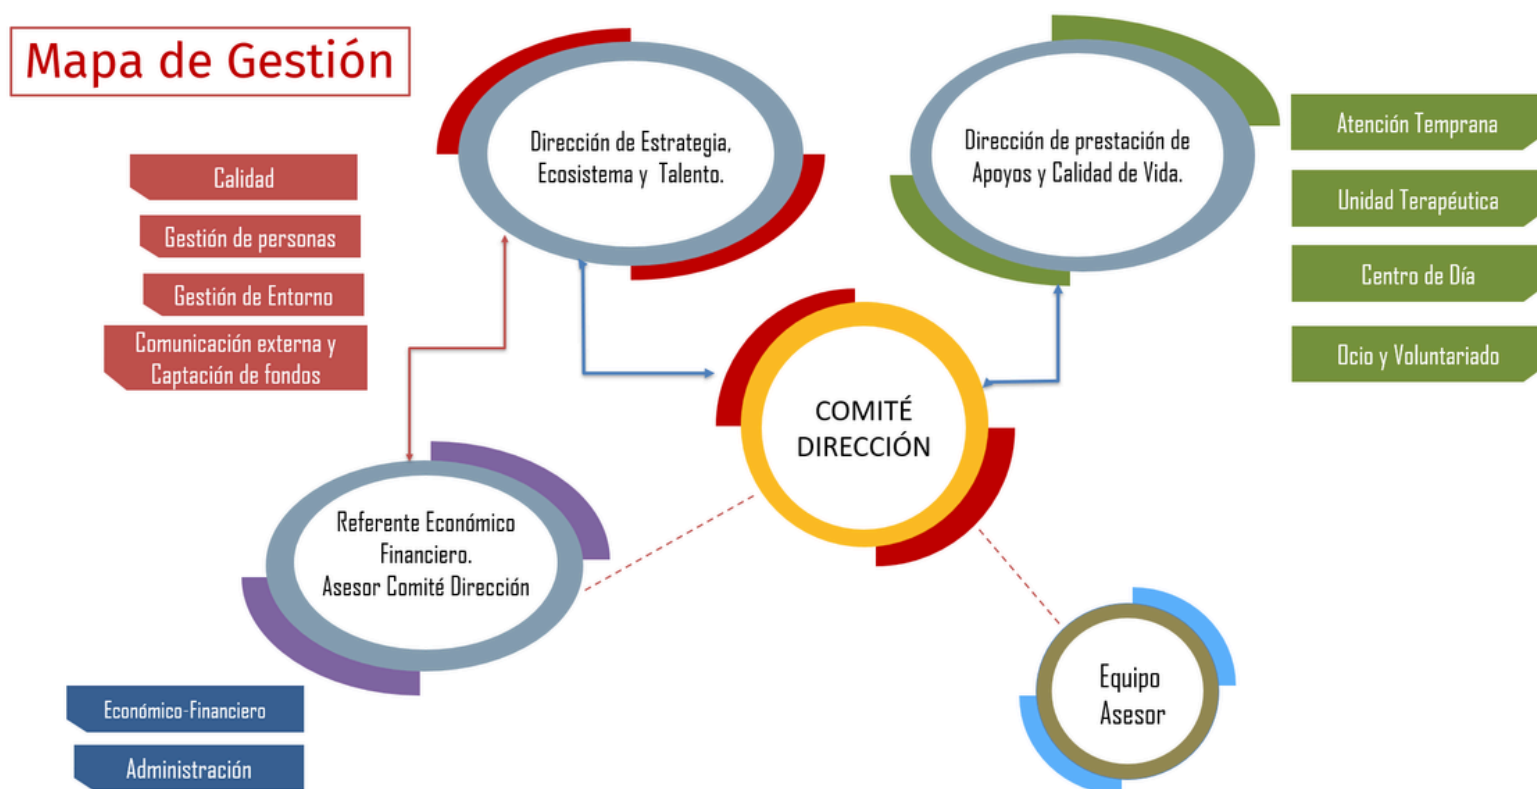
Mapa de Gestión

Calidad

Gestión de personas

Gestión de Entorno

Comunicación externa y Captación de fondos

Dirección de Estrategia, Ecosistema y Talento.

Dirección de prestación de Apoyos y Calidad de Vida.

Atención Temprana

Unidad Terapéutica

Centro de Día

Ocio y Voluntariado

COMITÉ DIRECCIÓN

Referente Económico Financiero. Asesor Comité Dirección

Equipo Asesor

Económico-Financiero

Administración